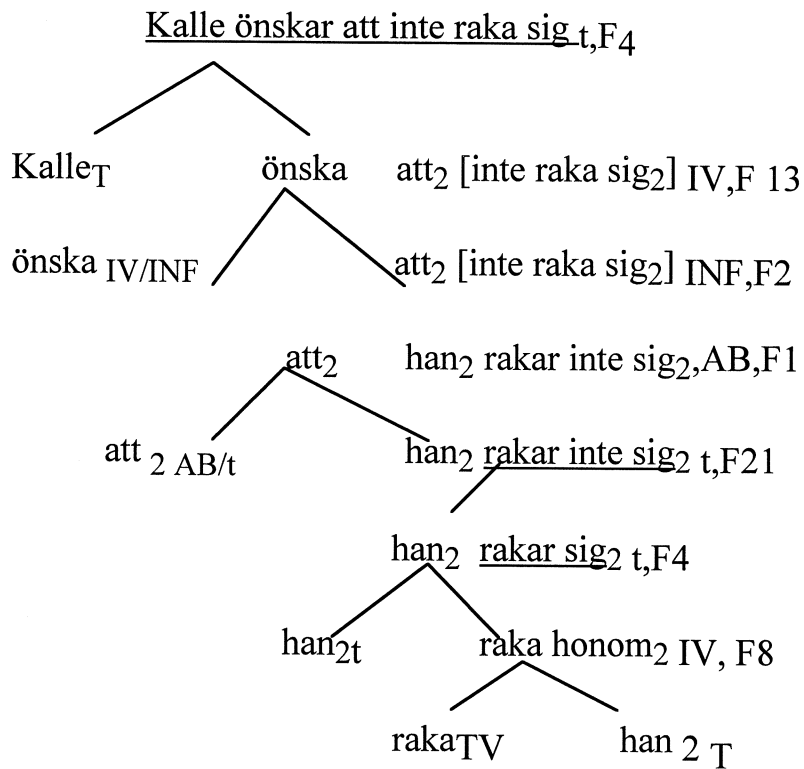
Kalle önskar att inte raka sig $_{t,F4}$

Kalle$_T$ önska att$_2$ [inte raka sig$_2$] $_{IV,F\ 13}$

önska $_{IV/INF}$ att$_2$ [inte raka sig$_2$] $_{INF,F2}$

att$_2$ han$_2$ rakar inte sig$_2$,AB,F1

att $_{2\ AB/t}$ han$_2$ rakar inte sig$_{2\ t,F21}$

han$_2$ rakar sig$_{2\ t,F4}$

han$_{2t}$ raka honom$_2$ $_{IV,\ F8}$

raka$_{TV}$ han $_{2\ T}$